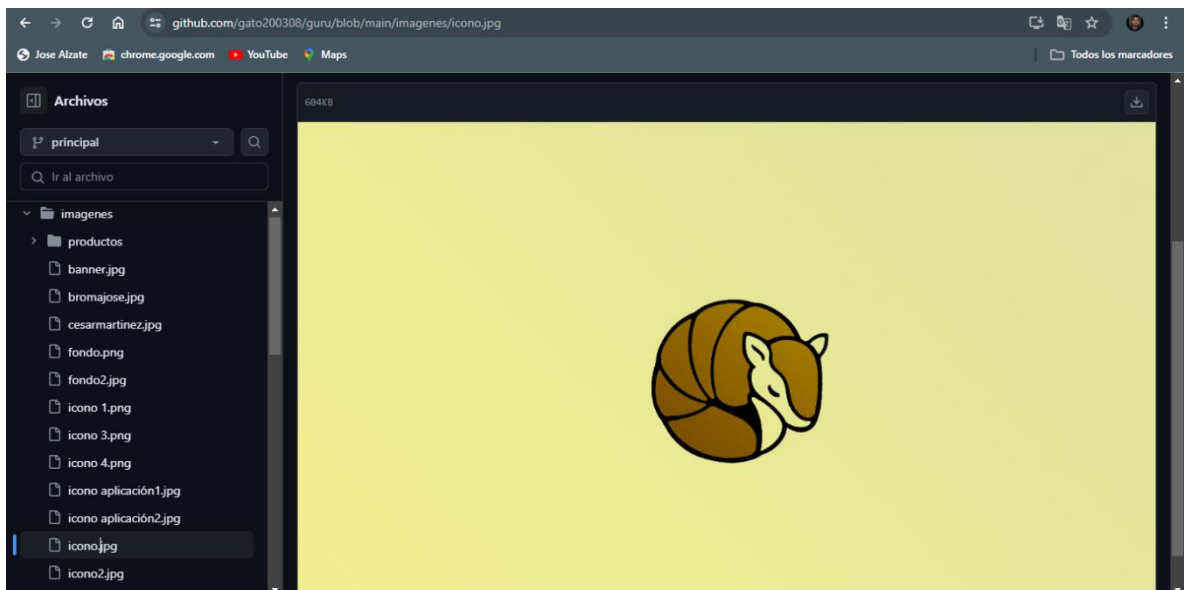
github.com/gato200308/guru/blob/main/imagenes/icono.jpg

Jose Alzate
chrome.google.com
YouTube
Maps
Todos los marcadores

Archivos

principal

Ir al archivo

imagenes
productos
banner.jpg
bromajose.jpg
cesarmartinez.jpg
fondo.png
fondo2.jpg
icono 1.png
icono 3.png
icono 4.png
icono aplicación1.jpg
icono aplicación2.jpg
icono.jpg
icono2.jpg

604KB